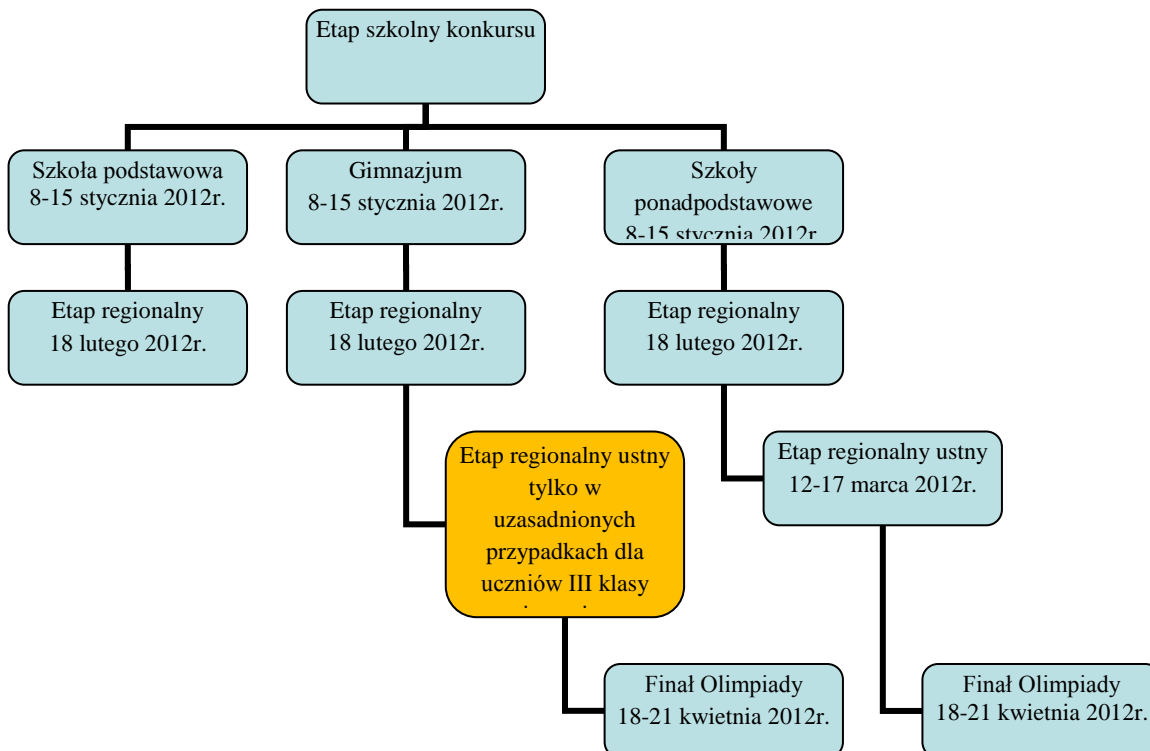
Etap szkolny konkursu

Szkoła podstawowa
8-15 stycznia 2012r.

Gimnazjum
8-15 stycznia 2012r.

Szkoły ponadpodstawowe
8-15 stycznia 2012r.

Etap regionalny
18 lutego 2012r.

Etap regionalny
18 lutego 2012r.

Etap regionalny
18 lutego 2012r.

Etap regionalny ustny tylko w uzasadnionych przypadkach dla uczniów III klasy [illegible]

Etap regionalny ustny
12-17 marca 2012r.

Finał Olimpiady
18-21 kwietnia 2012r.

Finał Olimpiady
18-21 kwietnia 2012r.